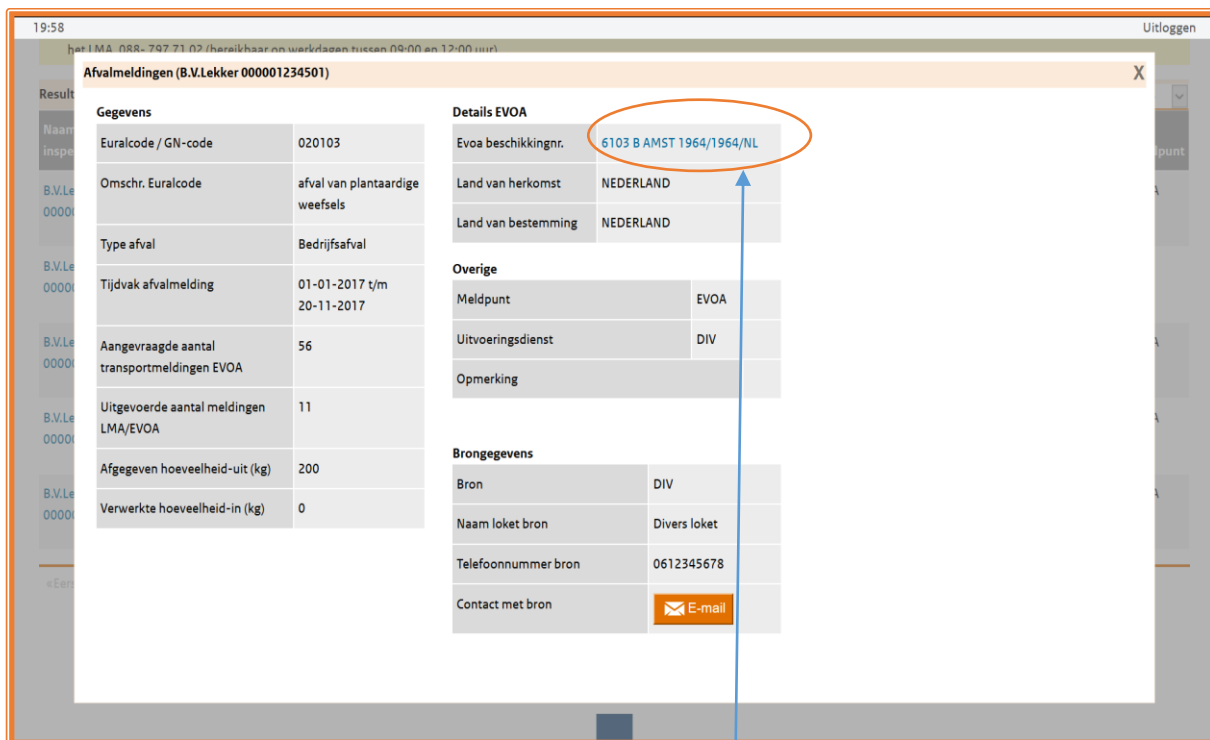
19:58

Uitloggen

het LMA 088- 797 71 02 (bereikbaar op werkdagen tussen 09:00 en 12:00 uur)

Afvalmeldingen (B.V.Lekker 000001234501)

X

Gegevens

| | |
|---|---|
| Euralcode / GN-code | 020103 |
| Omschr. Euralcode | afval van plantaardige weefsels |
| Type afval | Bedrijfsafval |
| Tijdvak afvalmelding | 01-01-2017 t/m 20-11-2017 |
| Aangevraagde aantal transportmeldingen EVOA | 56 |
| Uitgevoerde aantal meldingen LMA/EVOA | 11 |
| Afgegeven hoeveelheid-uit (kg) | 200 |
| Verwerkte hoeveelheid-in (kg) | 0 |

Details EVOA

| | |
|---|---|
| Evoa beschikkingnr. | 6103 B AMST 1964/1964/NL |
| Land van herkomst | NEDERLAND |
| Land van bestemming | NEDERLAND |

Overige

| | |
|---|---|
| Meldpunt | EVOA |
| Uitvoeringsdienst | DIV |
| Opmerking | |

Brongegevens

| | |
|---|---|
| Bron | DIV |
| Naam loket bron | Divers loket |
| Telefoonnummer bron | 0612345678 |
| Contact met bron | E-mail |

Result
Naam
inspe
B.V.Le
0000
B.V.Le
0000
B.V.Le
0000
B.V.Le
0000
B.V.Le
0000
«Eers
lpunt